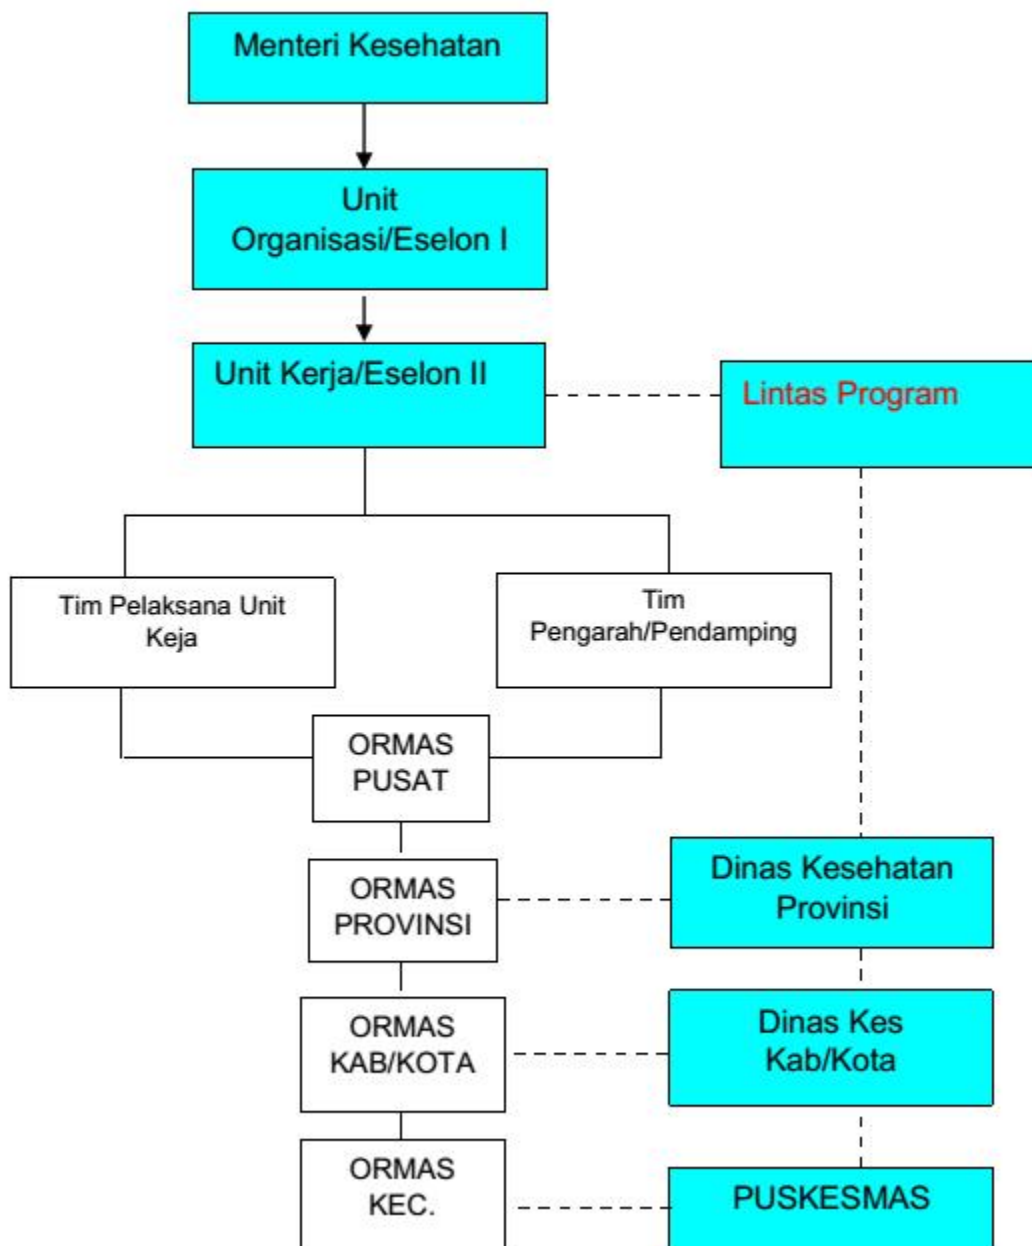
Menteri Kesehatan

Unit Organisasi/Eselon I

Unit Kerja/Eselon II

Lintas Program

Tim Pelaksana Unit Keja

Tim Pengarah/Pendamping

ORMAS PUSAT

ORMAS PROVINSI

Dinas Kesehatan Provinsi

ORMAS KAB/KOTA

Dinas Kes Kab/Kota

ORMAS KEC.

PUSKESMAS